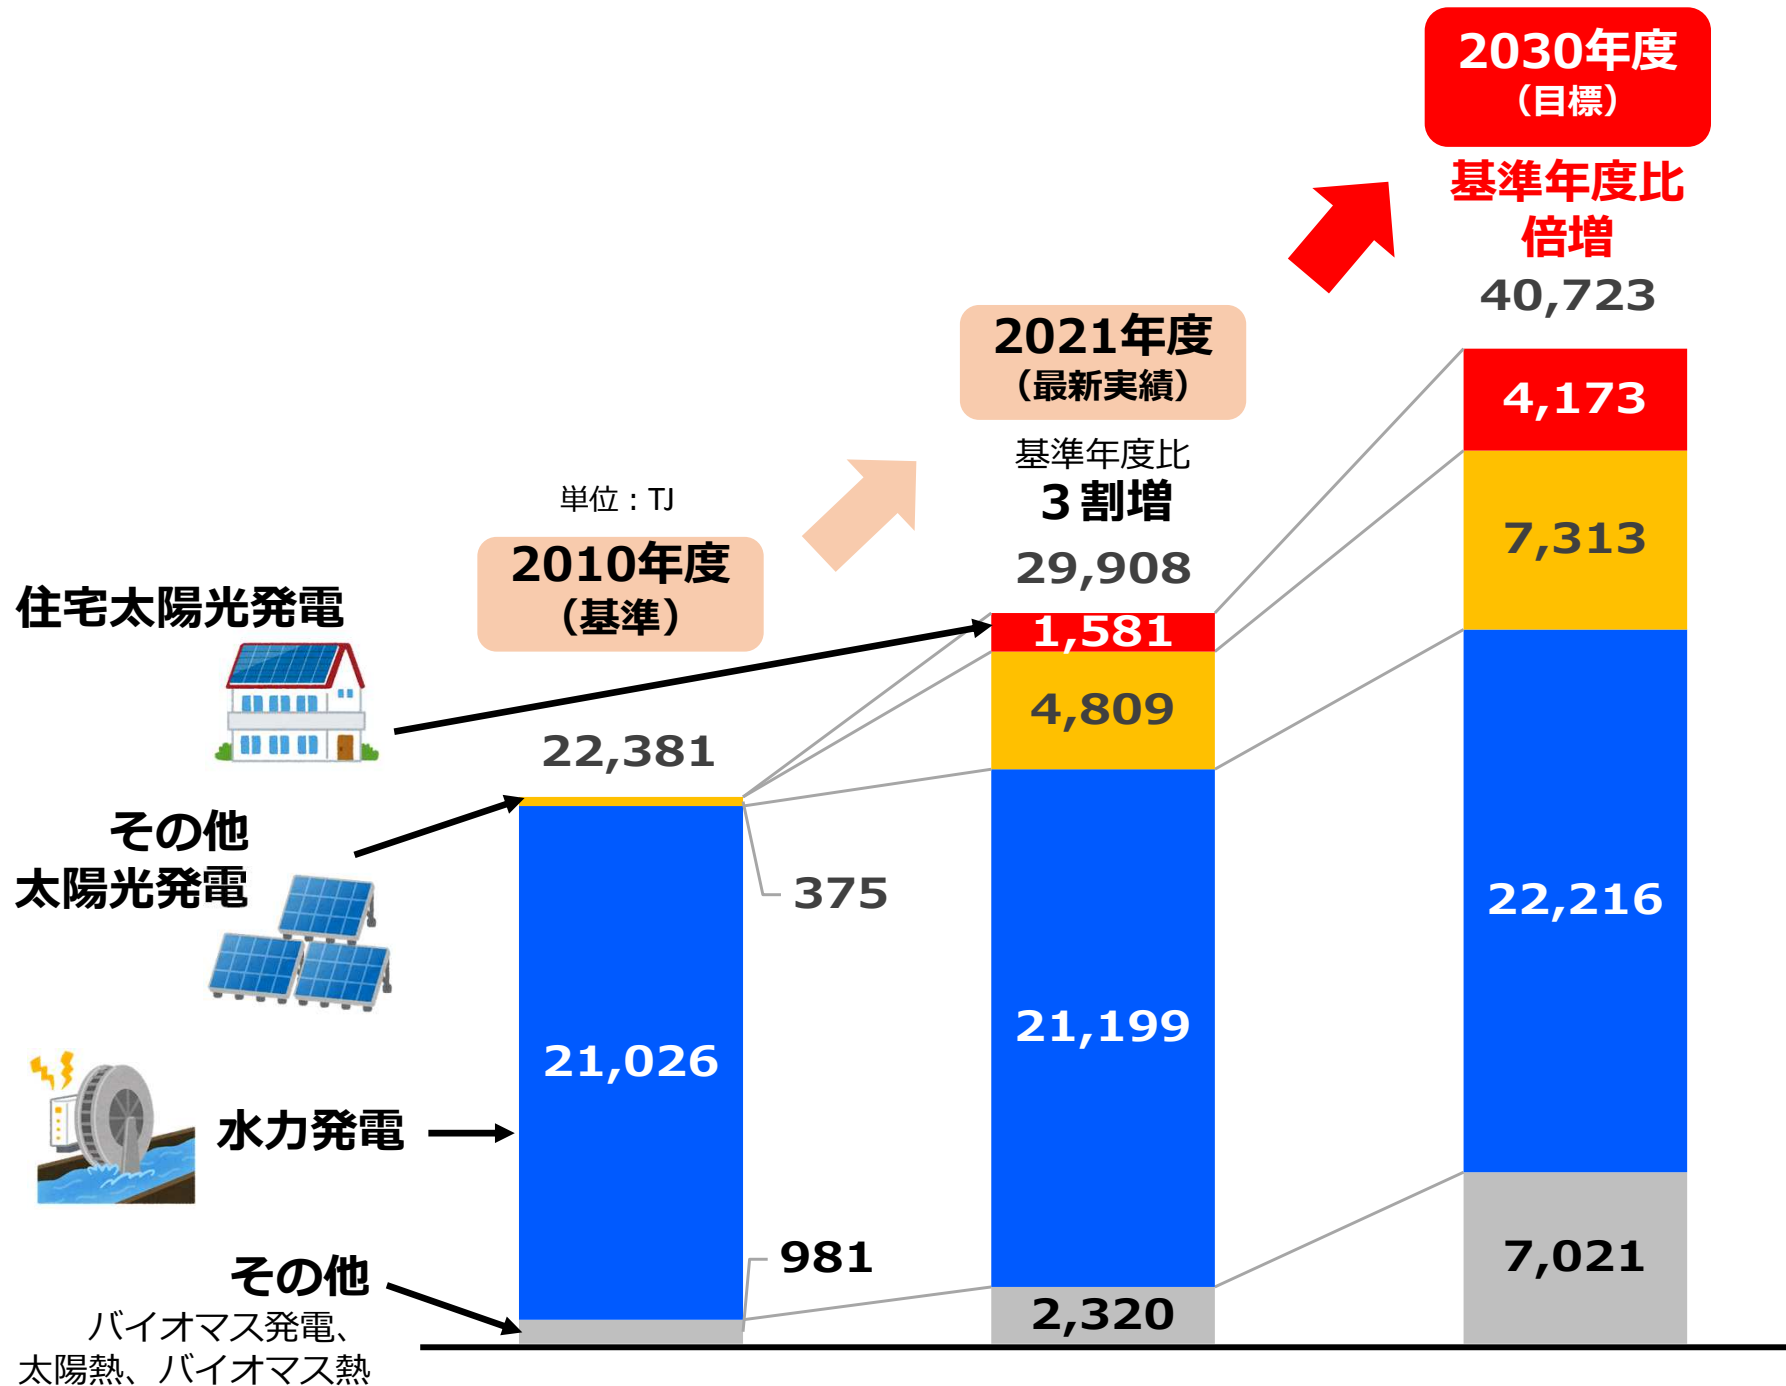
2030年度
（目標）

基準年度比
倍増

40,723

2021年度
（最新実績）

基準年度比
３割増

29,908

単位：TJ

2010年度
（基準）

住宅太陽光発電

22,381

その他
太陽光発電

375

21,026

水力発電

その他
バイオマス発電、
太陽熱、バイオマス熱

981

1,581
4,809
21,199
2,320

4,173
7,313
22,216
7,021